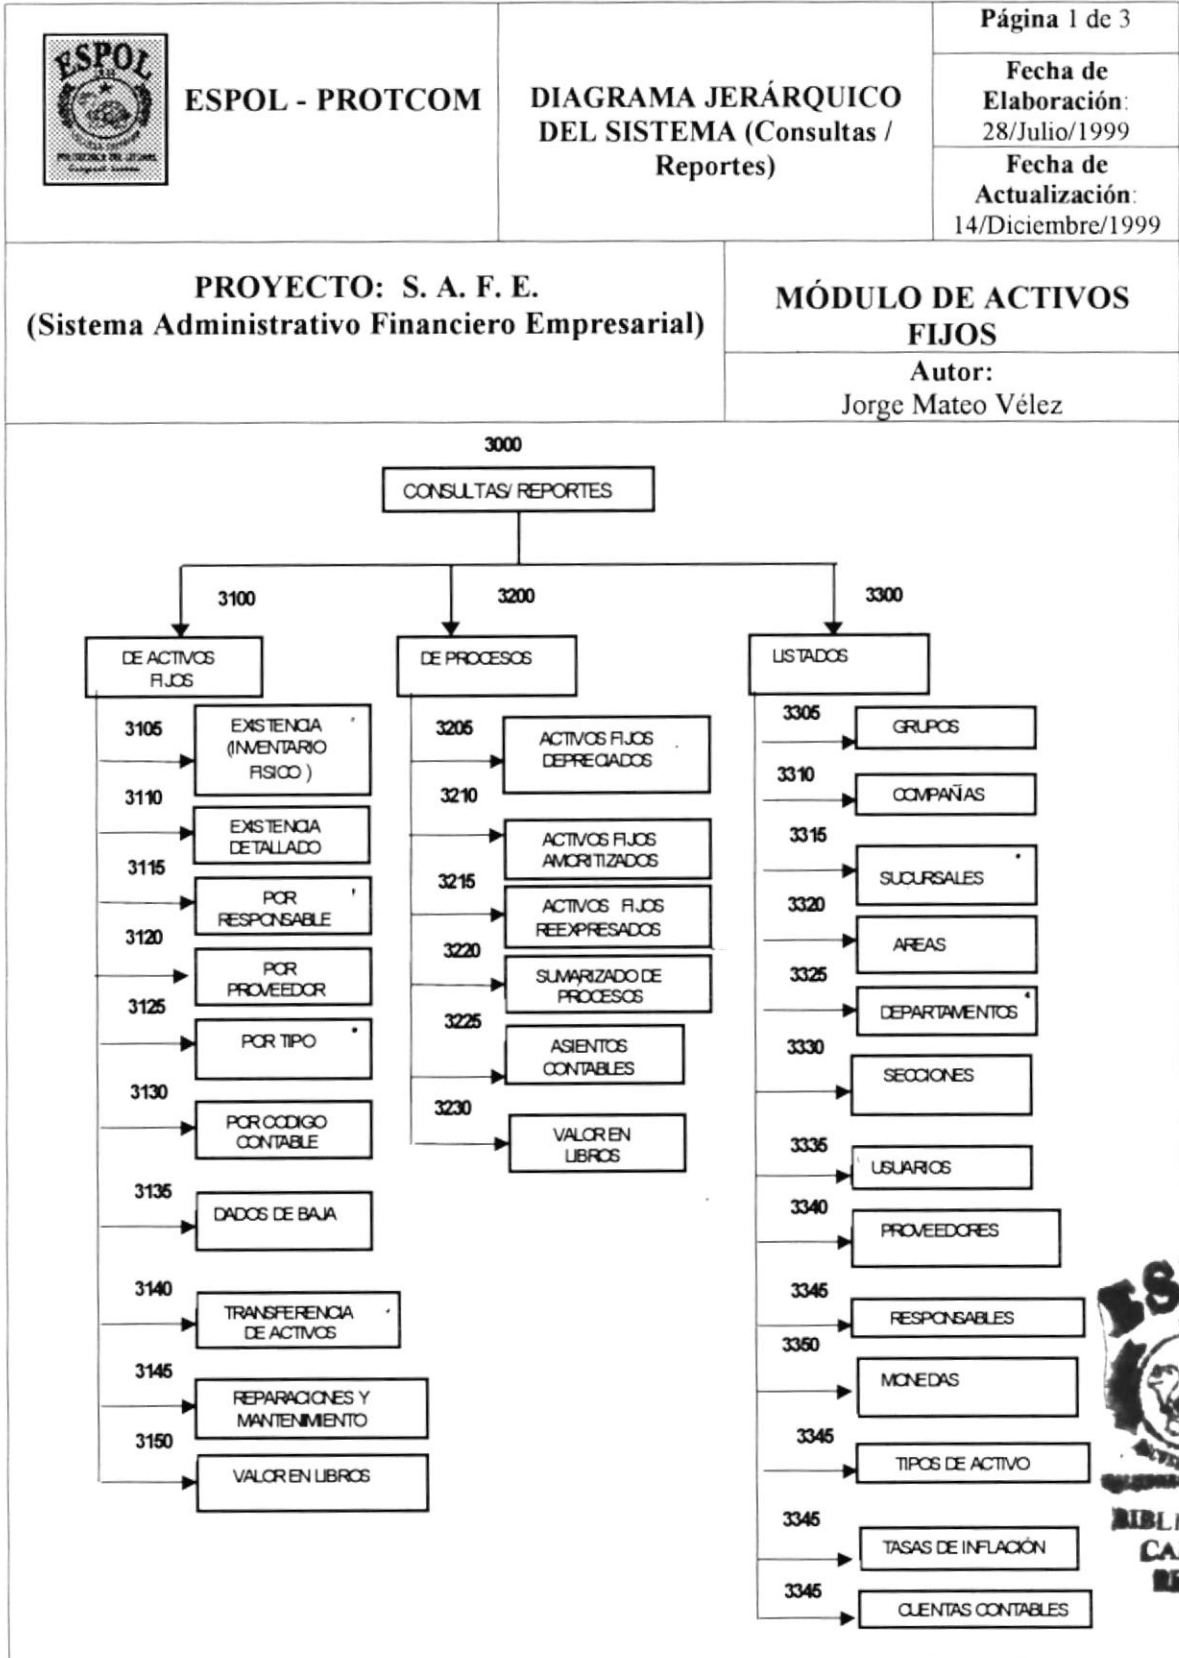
ESPOL

ESPOL - PROTCOM

DIAGRAMA JERÁRQUICO DEL SISTEMA (Consultas / Reportes)

Página 1 de 3

Fecha de Elaboración: 28/Julio/1999

Fecha de Actualización: 14/Diciembre/1999

PROYECTO: S. A. F. E.
(Sistema Administrativo Financiero Empresarial)

MÓDULO DE ACTIVOS FIJOS

Autor:
Jorge Mateo Vélez

3000
CONSULTAS/ REPORTES

3100
DE ACTIVOS FIJOS

3105
EXISTENCIA (INVENTARIO FISICO )

3110
EXISTENCIA DETALLADO

3115
POR RESPONSABLE

3120
POR PROVEEDOR

3125
POR TIPO

3130
POR CODIGO CONTABLE

3135
DADOS DE BAJA

3140
TRANSFERENCIA DE ACTIVOS

3145
REPARACIONES Y MANTENIMIENTO

3150
VALOR EN LIBROS

3200
DE PROCESOS

3205
ACTIVOS FIJOS DEPRECIADOS

3210
ACTIVOS FIJOS AMORTIZADOS

3215
ACTIVOS FIJOS REEXPRESADOS

3220
SUMARIZADO DE PROCESOS

3225
ASIENTOS CONTABLES

3230
VALOR EN LIBROS

3300
LISTADOS

3305
GRUPOS

3310
COMPAÑIAS

3315
SUCURSALES

3320
AREAS

3325
DEPARTAMENTOS

3330
SECCIONES

3335
USUARIOS

3340
PROVEEDORES

3345
RESPONSABLES

3350
MONEDAS

3345
TIPOS DE ACTIVO

3345
TASAS DE INFLACIÓN

3345
CUENTAS CONTABLES

ES
BIBL
CA
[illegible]